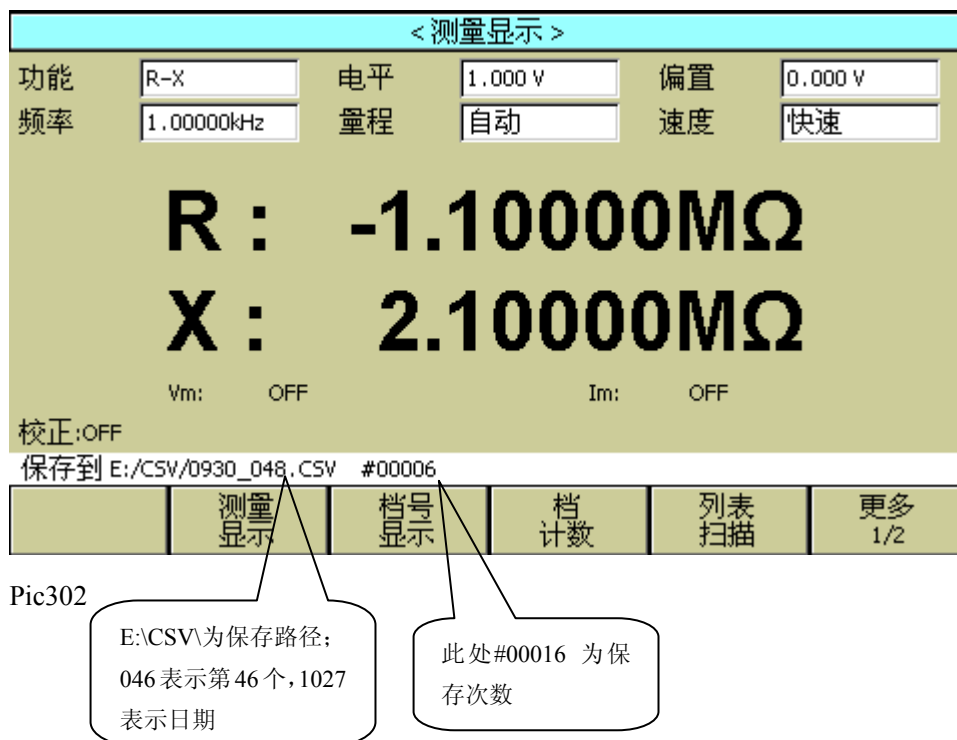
< 测量显示 >

功能 R-X 电平 1.000 V 偏置 0.000 V
频率 1.00000kHz 量程 自动 速度 快速

R : -1.10000MΩ
X : 2.10000MΩ

Vm: OFF Im: OFF

校正:OFF

保存到 E:/CSV/0930_048.CSV #00006

| | 测量显示 | 档号显示 | 档计数 | 列表扫描 | 更多 1/2 |
|---|---|---|---|---|---|

Pic302

E:\CSV\为保存路径；046 表示第 46 个，1027 表示日期

此处#00016 为保存次数